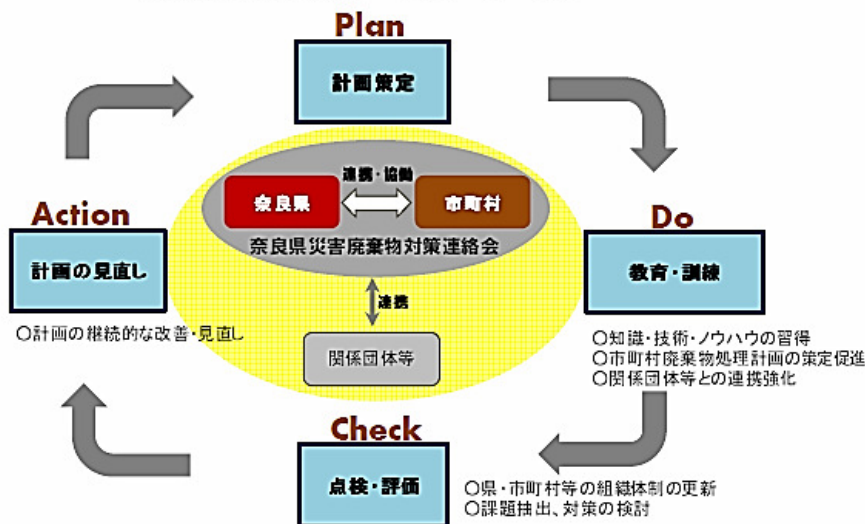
Plan

計画策定

Action

計画の見直し

○計画の継続的な改善・見直し

連携・協働

奈良県

市町村

奈良県災害廃棄物対策連絡会

連携

関係団体等

Do

教育・訓練

○知識・技術・ノウハウの習得
○市町村廃棄物処理計画の策定促進
○関係団体等との連携強化

Check

点検・評価

○県・市町村等の組織体制の更新
○課題抽出、対策の検討